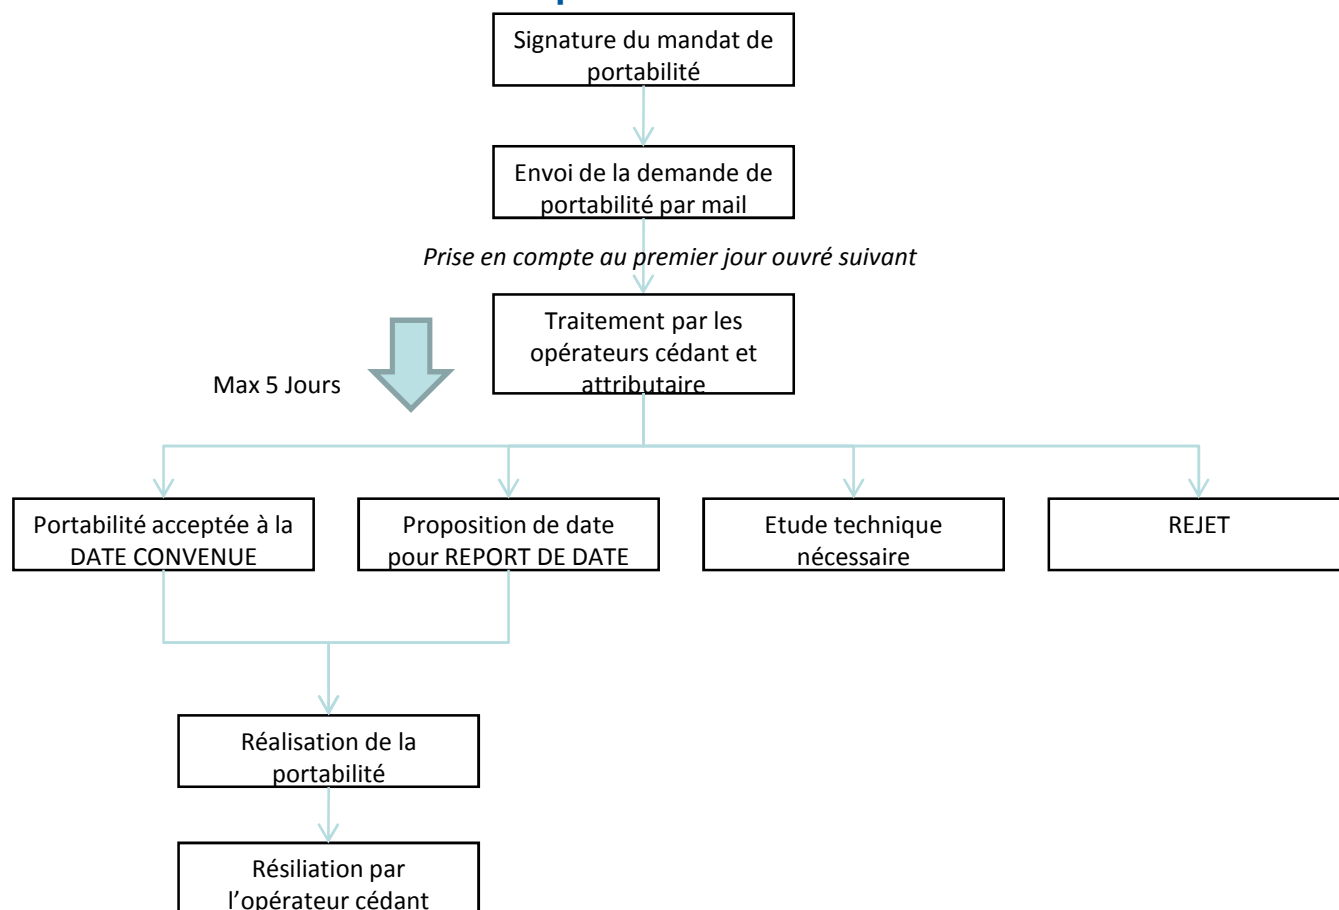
Signature du mandat de portabilité

Envoi de la demande de portabilité par mail

*Prise en compte au premier jour ouvré suivant*

Traitement par les opérateurs cédant et attributaire

Max 5 Jours

Portabilité acceptée à la DATE CONVENUE

Proposition de date pour REPORT DE DATE

Etude technique nécessaire

REJET

Réalisation de la portabilité

Résiliation par l'opérateur cédant